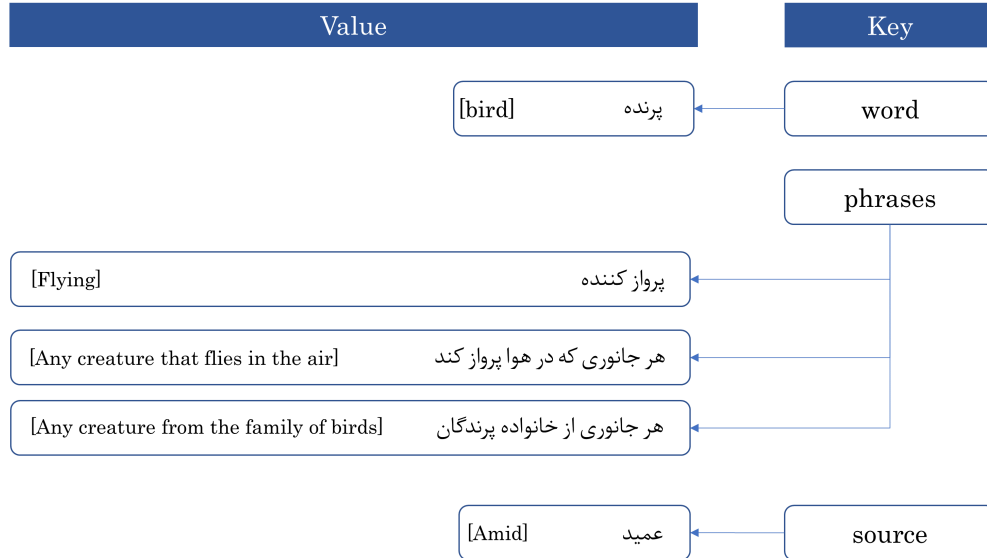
Value

Key

word

پرنده [bird]

phrases

پرواز کننده [Flying]

هر جانوری که در هوا پرواز کند [Any creature that flies in the air]

هر جانوری از خانواده پرندگان [Any creature from the family of birds]

source

عمید [Amid]